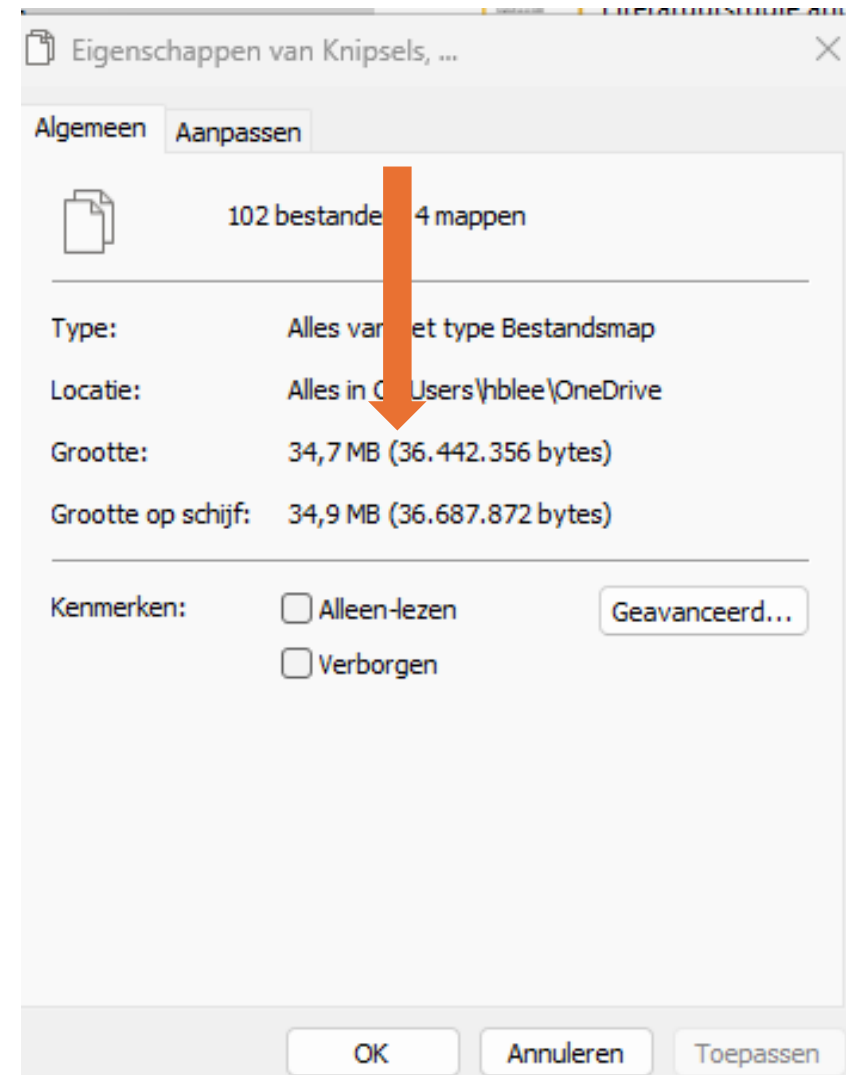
Eigenschappen van Knipsels, ...

Algemeen | Aanpassen

102 bestande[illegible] 4 mappen

Type: Alles va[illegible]et type Bestandsmap

Locatie: Alles in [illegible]Users\hblee\OneDrive

Grootte: 34,7 MB (36.442.356 bytes)

Grootte op schijf: 34,9 MB (36.687.872 bytes)

Kenmerken: Alleen-lezen

Verborgen

Geavanceerd...

OK | Annuleren | Toepassen